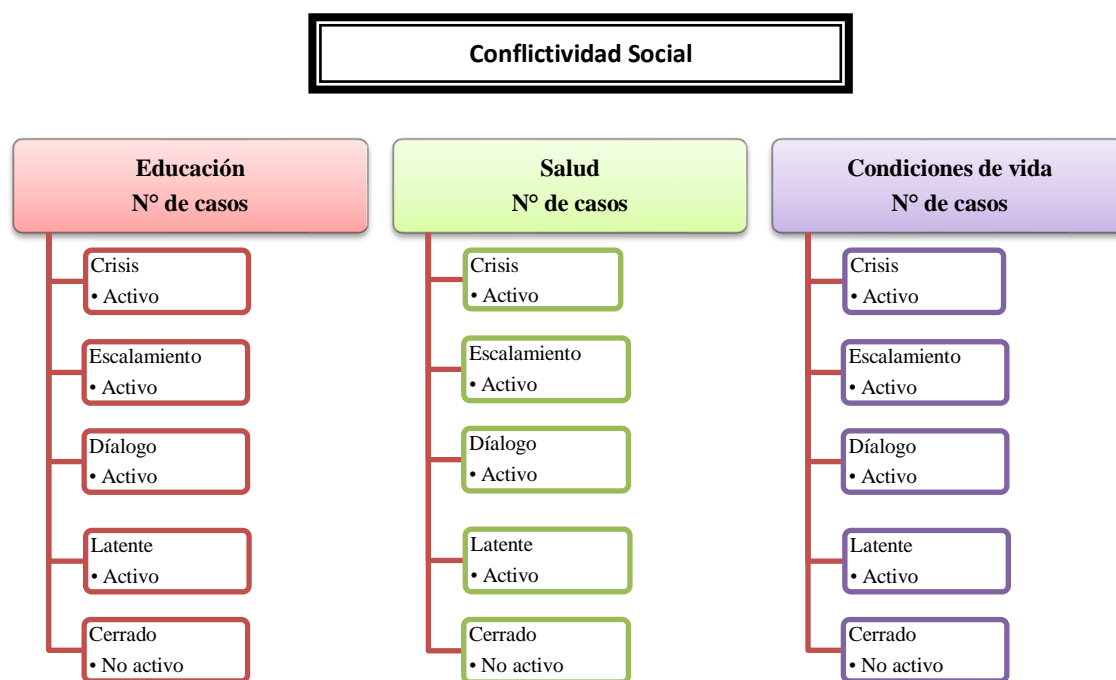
Conflictividad Social

Educación
N° de casos

Crisis
• Activo

Escalamiento
• Activo

Díalogo
• Activo

Latente
• Activo

Cerrado
• No activo

Salud
N° de casos

Crisis
• Activo

Escalamiento
• Activo

Díalogo
• Activo

Latente
• Activo

Cerrado
• No activo

Condiciones de vida
N° de casos

Crisis
• Activo

Escalamiento
• Activo

Díalogo
• Activo

Latente
• Activo

Cerrado
• No activo